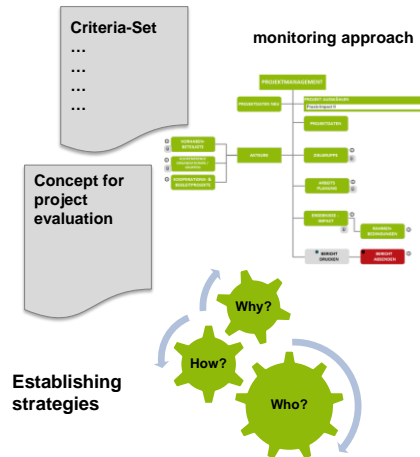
Criteria-Set
…
…
…
…

monitoring approach

PROJEKTMANAGEMENT

PROJEKTDATEN

ZIELGRUPPE

ARBEITS PLANUNG

BERICHT DRUCKEN

BERICHT ABSENDEN

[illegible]

Concept for project evaluation

Why?

How?

Who?

Establishing strategies